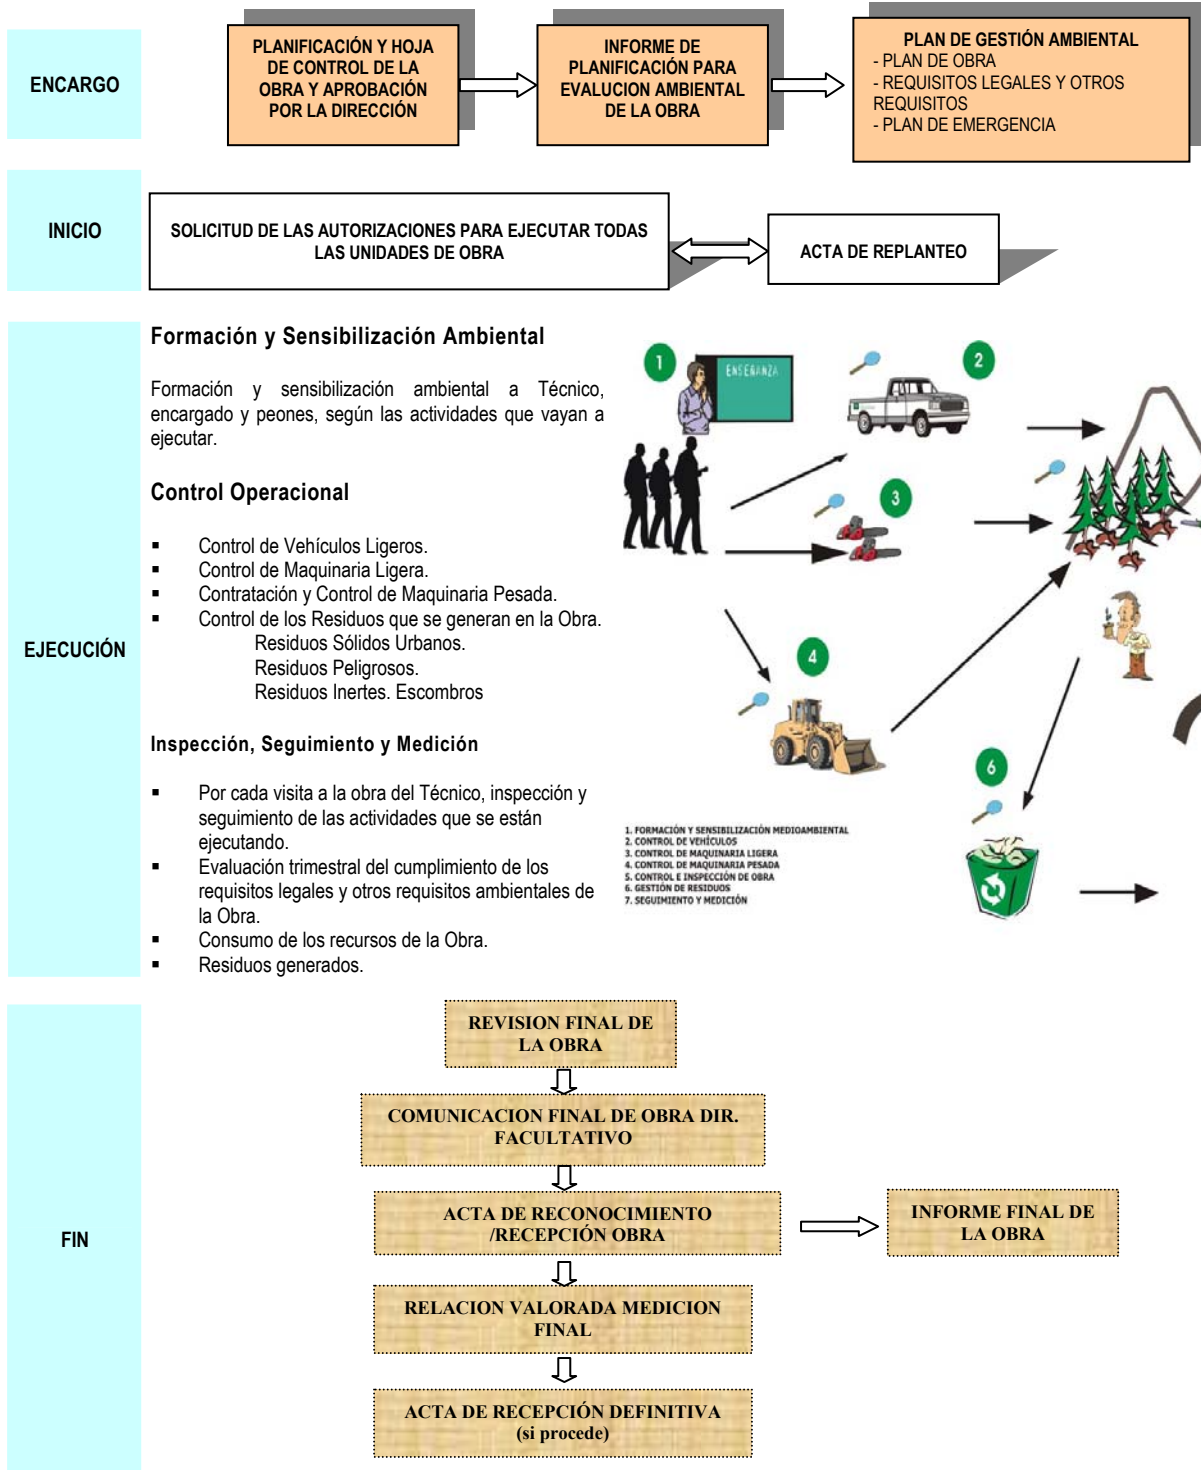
ENCARGO

PLANIFICACIÓN Y HOJA DE CONTROL DE LA OBRA Y APROBACIÓN POR LA DIRECCIÓN

INFORME DE PLANIFICACIÓN PARA EVALUCION AMBIENTAL DE LA OBRA

PLAN DE GESTIÓN AMBIENTAL
- PLAN DE OBRA
- REQUISITOS LEGALES Y OTROS REQUISITOS
- PLAN DE EMERGENCIA

INICIO

SOLICITUD DE LAS AUTORIZACIONES PARA EJECUTAR TODAS LAS UNIDADES DE OBRA

ACTA DE REPLANTEO

EJECUCIÓN

Formación y Sensibilización Ambiental

Formación y sensibilización ambiental a Técnico, encargado y peones, según las actividades que vayan a ejecutar.

Control Operacional

- Control de Vehículos Ligeros.
- Control de Maquinaria Ligera.
- Contratación y Control de Maquinaria Pesada.
- Control de los Residuos que se generan en la Obra.
Residuos Sólidos Urbanos.
Residuos Peligrosos.
Residuos Inertes. Escombros

Inspección, Seguimiento y Medición

- Por cada visita a la obra del Técnico, inspección y seguimiento de las actividades que se están ejecutando.
- Evaluación trimestral del cumplimiento de los requisitos legales y otros requisitos ambientales de la Obra.
- Consumo de los recursos de la Obra.
- Residuos generados.

1 ENSEÑANZA 2 3 4 6

1. FORMACIÓN Y SENSIBILIZACIÓN MEDIOAMBIENTAL
2. CONTROL DE VEHÍCULOS
3. CONTROL DE MAQUINARIA LIGERA
4. CONTROL DE MAQUINARIA PESADA
5. CONTROL E INSPECCIÓN DE OBRA
6. GESTIÓN DE RESIDUOS
7. SEGUIMIENTO Y MEDICIÓN

FIN

REVISION FINAL DE LA OBRA

COMUNICACION FINAL DE OBRA DIR. FACULTATIVO

ACTA DE RECONOCIMIENTO /RECEPCIÓN OBRA

INFORME FINAL DE LA OBRA

RELACION VALORADA MEDICION FINAL

ACTA DE RECEPCIÓN DEFINITIVA (si procede)